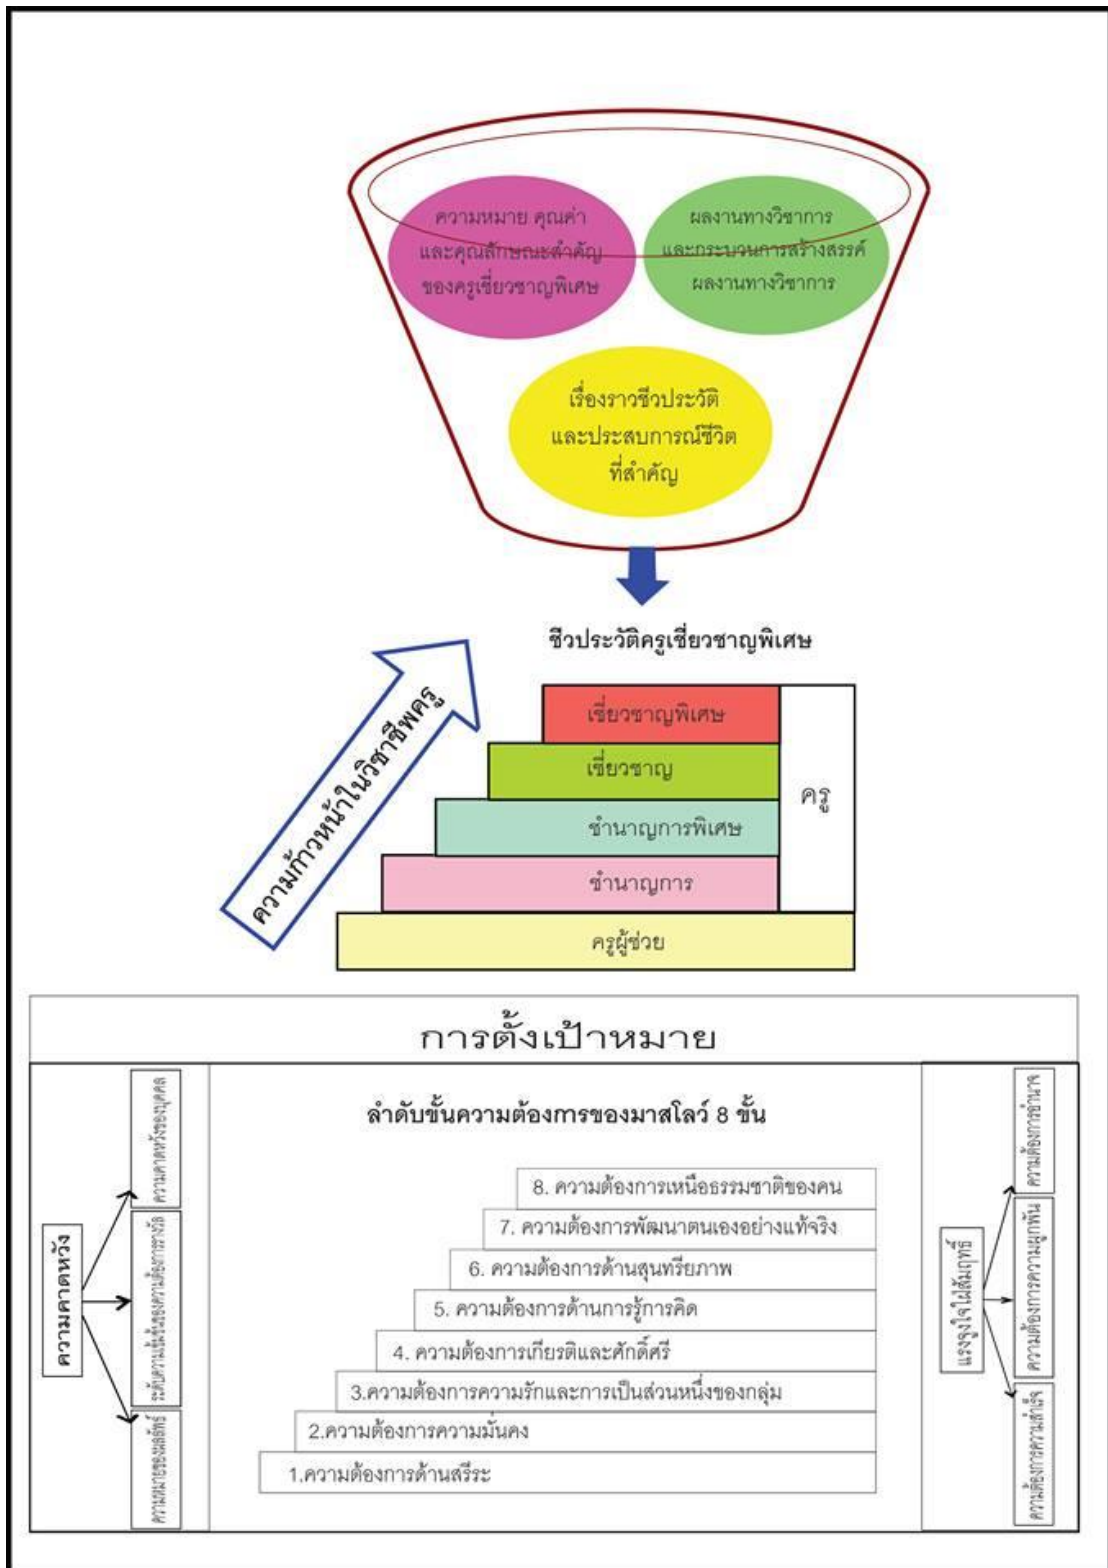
ความหมาย คุณค่า และคุณลักษณะสำคัญ ของครูเชี่ยวชาญพิเศษ

ผลงานทางวิชาการ และกระบวนการสร้างสรรค์ ผลงานทางวิชาการ

เรื่องราวชีวประวัติ และประสบการณ์ชีวิต ที่สำคัญ

ชีวประวัติครูเชี่ยวชาญพิเศษ

ความก้าวหน้าในวิชาชีพครู

เชี่ยวชาญพิเศษ
เชี่ยวชาญ
ชำนาญการพิเศษ
ชำนาญการ
ครูผู้ช่วย

ครู

การตั้งเป้าหมาย

ความคาดหวัง

ความคาดหวังของบุคคล

ระดับความเป็นไปได้ของความต้องการรางวัล

ความหมายของผลลัพธ์

ลำดับขั้นความต้องการของมาสโลว์ 8 ขั้น

8. ความต้องการเหนือธรรมชาติของคน
7. ความต้องการพัฒนาตนเองอย่างแท้จริง
6. ความต้องการด้านสุนทรียภาพ
5. ความต้องการด้านการรู้การคิด
4. ความต้องการเกียรติและศักดิ์ศรี
3.ความต้องการความรักและการเป็นส่วนหนึ่งของกลุ่ม
2.ความต้องการความมั่นคง
1.ความต้องการด้านสรีระ

แรงจูงใจใฝ่สัมฤทธิ์

ความต้องการอำนาจ

ความต้องการความผูกพัน

ความต้องการความสำเร็จ